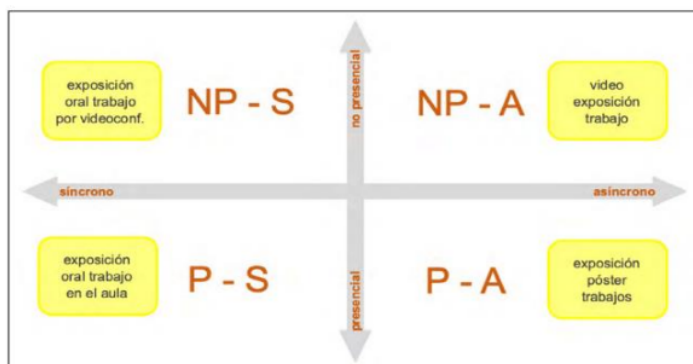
exposición oral trabajo por videoconf.

NP - S

no presencial

NP - A

video exposición trabajo

síncrono

asíncrono

exposición oral trabajo en el aula

P - S

presencial

P - A

exposición póster trabajos